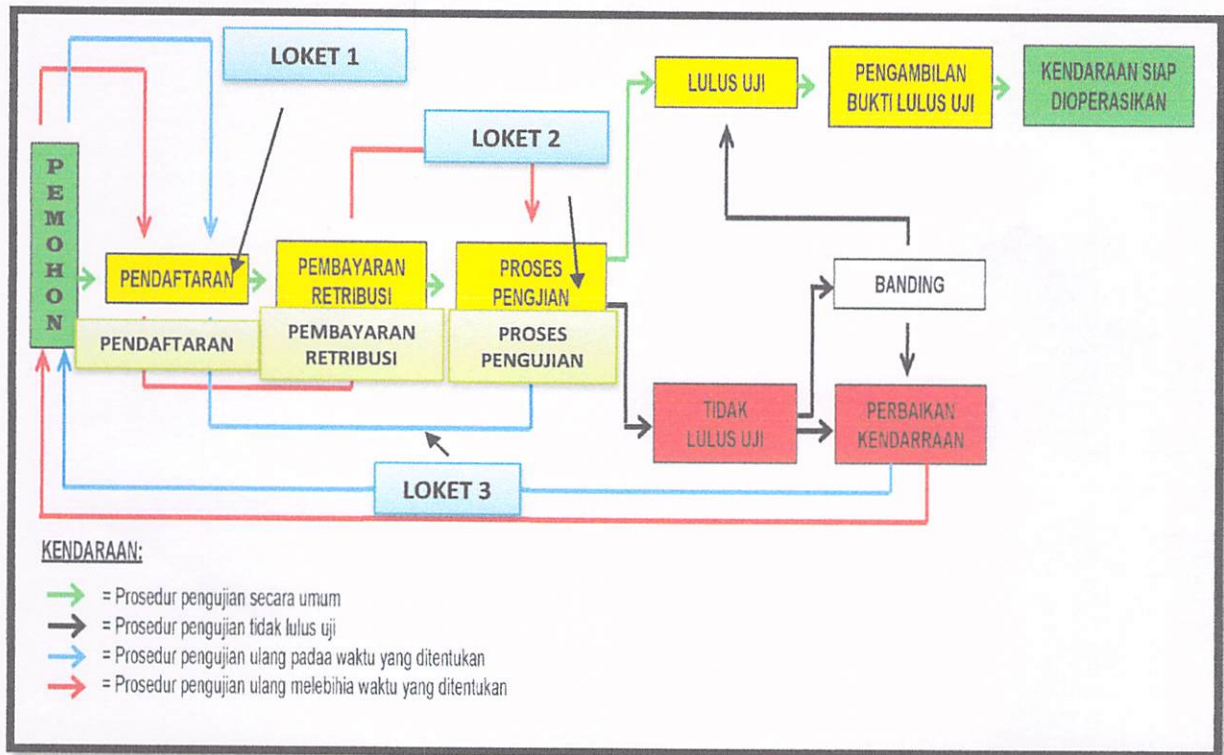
LOKET 1

LOKET 2

LULUS UJI

PENGAMBILAN BUKTI LULUS UJI

KENDARAAN SIAP DIOPERASIKAN

PEMOHON

PENDAFTARAN

PEMBAYARAN RETRIBUSI

PROSES PENGJIAN

PENDAFTARAN

PEMBAYARAN RETRIBUSI

PROSES PENGUJIAN

BANDING

TIDAK LULUS UJI

PERBAIKAN KENDARRAAN

LOKET 3

KENDARAAN:

= Prosedur pengujian secara umum
= Prosedur pengujian tidak lulus uji
= Prosedur pengujian ulang padaa waktu yang ditentukan
= Prosedur pengujian ulang melebihia waktu yang ditentukan